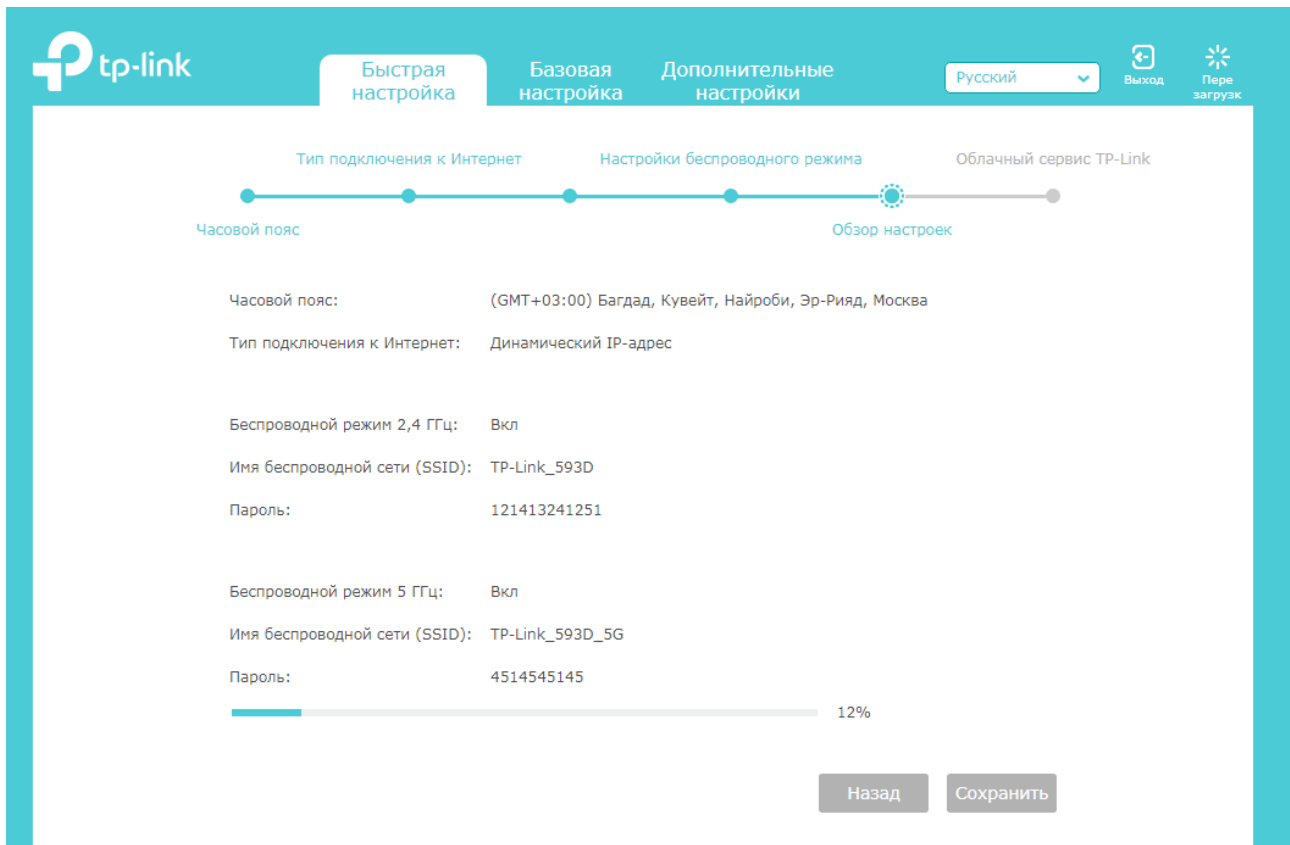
tp-link

Быстрая настройка
Базовая настройка
Дополнительные настройки
Русский
Выход
Пере загрузк

Тип подключения к Интернет
Настройки беспроводного режима
Облачный сервис TP-Link
Часовой пояс
Обзор настроек

Часовой пояс: (GMT+03:00) Багдад, Кувейт, Найроби, Эр-Рияд, Москва

Тип подключения к Интернет: Динамический IP-адрес

Беспроводной режим 2,4 ГГц: Вкл

Имя беспроводной сети (SSID): TP-Link_593D

Пароль: 121413241251

Беспроводной режим 5 ГГц: Вкл

Имя беспроводной сети (SSID): TP-Link_593D_5G

Пароль: 4514545145

12%

Назад
Сохранить